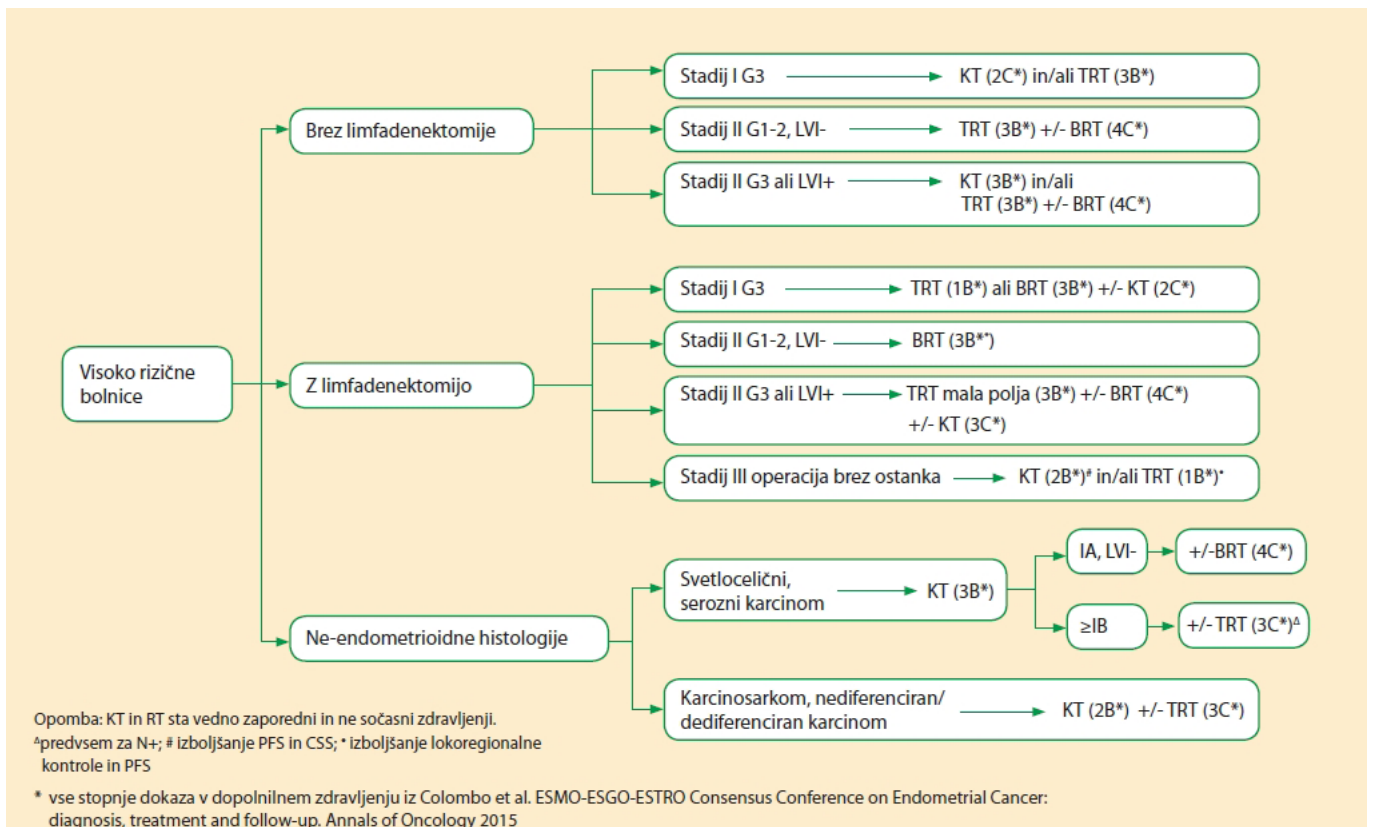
Visoko rizične bolnice

Brez limfadenektomije

Stadij I G3 → KT (2C*) in/ali TRT (3B*)

Stadij II G1-2, LVI- → TRT (3B*) +/- BRT (4C*)

Stadij II G3 ali LVI+ → KT (3B*) in/ali TRT (3B*) +/- BRT (4C*)

Z limfadenektomijo

Stadij I G3 → TRT (1B*) ali BRT (3B*) +/- KT (2C*)

Stadij II G1-2, LVI- → BRT (3B*)

Stadij II G3 ali LVI+ → TRT mala polja (3B*) +/- BRT (4C*) +/- KT (3C*)

Stadij III operacija brez ostanka → KT (2B*)# in/ali TRT (1B*)•

Ne-endometrioidne histologije

Svetlocelični, serozni karcinom → KT (3B*)

IA, LVI- → +/-BRT (4C*)

≥IB → +/- TRT (3C*)$^{\Delta}$

Karcinosarkom, nediferenciran/ dediferenciran karcinom → KT (2B*) +/- TRT (3C*)

Opomba: KT in RT sta vedno zaporedni in ne sočasni zdravljenji.
$^{\Delta}$predvsem za N+; # izboljšanje PFS in CSS; • izboljšanje lokoregionalne kontrole in PFS

* vse stopnje dokaza v dopolnilnem zdravljenju iz Colombo et al. ESMO-ESGO-ESTRO Consensus Conference on Endometrial Cancer: diagnosis, treatment and follow-up. Annals of Oncology 2015